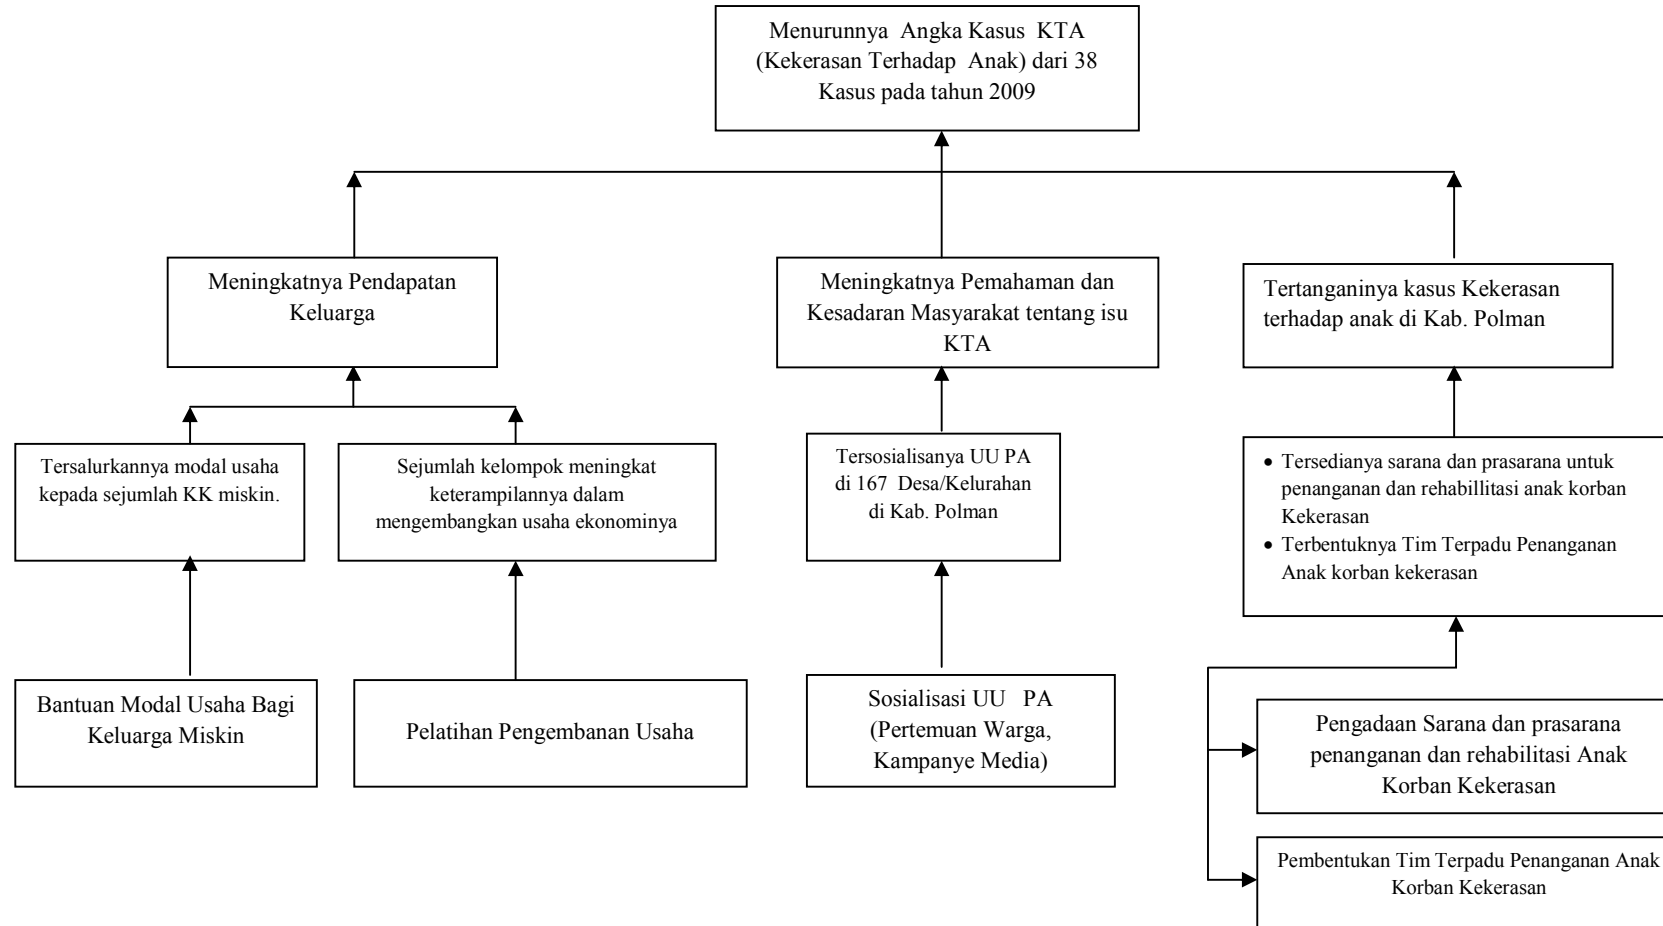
Menurunnya Angka Kasus KTA (Kekerasan Terhadap Anak) dari 38 Kasus pada tahun 2009

Meningkatnya Pendapatan Keluarga

Meningkatnya Pemahaman dan Kesadaran Masyarakat tentang isu KTA

Tertanganinya kasus Kekerasan terhadap anak di Kab. Polman

Tersalurkannya modal usaha kepada sejumlah KK miskin.

Sejumlah kelompok meningkat keterampilannya dalam mengembangkan usaha ekonominya

Tersosialisanya UU PA di 167 Desa/Kelurahan di Kab. Polman

- Tersedianya sarana dan prasarana untuk penanganan dan rehabillitasi anak korban Kekerasan
- Terbentuknya Tim Terpadu Penanganan Anak korban kekerasan

Bantuan Modal Usaha Bagi Keluarga Miskin

Pelatihan Pengembanan Usaha

Sosialisasi UU PA (Pertemuan Warga, Kampanye Media)

Pengadaan Sarana dan prasarana penanganan dan rehabilitasi Anak Korban Kekerasan

Pembentukan Tim Terpadu Penanganan Anak Korban Kekerasan